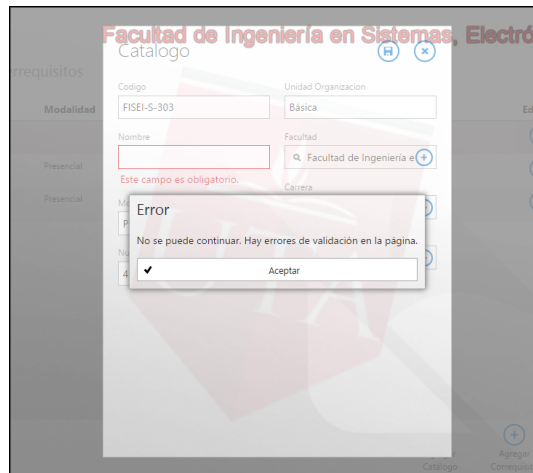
Facultad de Ingeniería en Sistemas, Electró

rrequisitos

Modalidad

Ed

Presencial

Presencial

Catalogo

Codigo

FISEI-S-303

Unidad Organizacion

Básica

Nombre

Facultad

Facultad de Ingenieria e

Este campo es obligatorio.

Carrera

Error

No se puede continuar. Hay errores de validación en la página.

✔ Aceptar

Agregar Catalogo

Agregar Correquisito